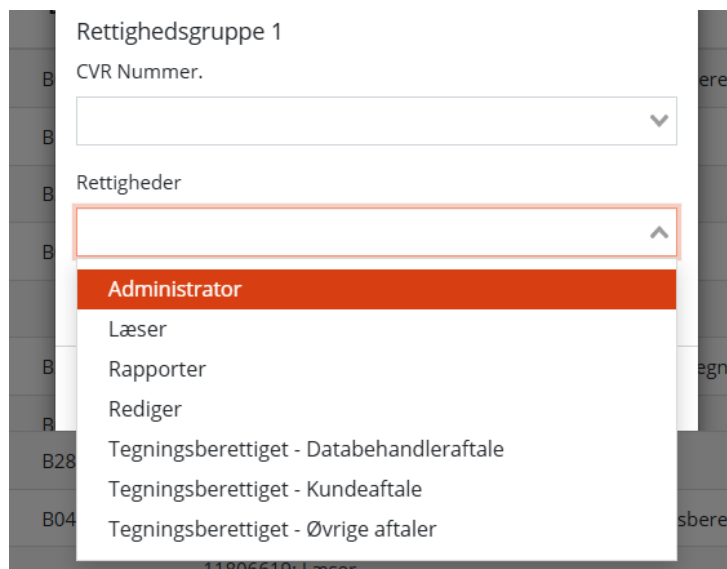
Rettighedsgruppe 1
CVR Nummer.

Rettigheder

Administrator
Læser
Rapporter
Rediger
Tegningsberettiget - Databehandleraftale
Tegningsberettiget - Kundeaftale
Tegningsberettiget - Øvrige aftaler

B
B
B
B
B
B
B28
B04
ere
egn
sbere
11806610: Læser